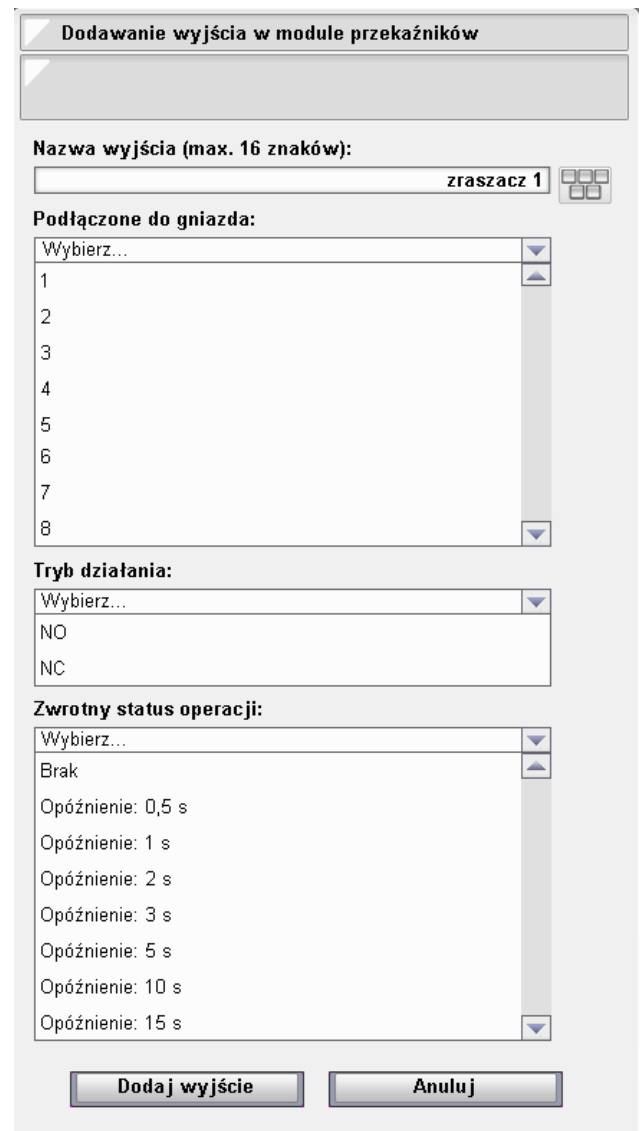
Dodawanie wyjścia w module przekaźników

Nazwa wyjścia (max. 16 znaków):

zraszacz 1

Podłączone do gniazda:

Wybierz...

1

2

3

4

5

6

7

8

Tryb działania:

Wybierz...

NO

NC

Zwrotny status operacji:

Wybierz...

Brak

Opóźnienie: 0,5 s

Opóźnienie: 1 s

Opóźnienie: 2 s

Opóźnienie: 3 s

Opóźnienie: 5 s

Opóźnienie: 10 s

Opóźnienie: 15 s

Dodaj wyjście

Anuluj